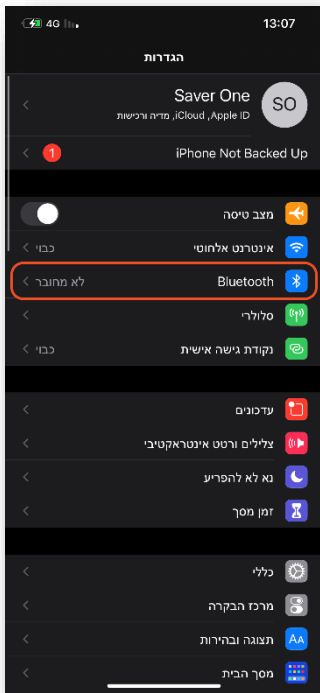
4G 13:07

הגדרות

SO Saver One
iCloud ,Apple ID, מדיה ורכישות

iPhone Not Backed Up 1

מצב טיסה
אינטרנט אלחוטי כבוי
Bluetooth לא מחובר
סלולרי
נקודת גישה אישית כבוי

עדכונים
צלילים ורטט אינטראקטיבי
נא לא להפריע
זמן מסך

כללי
מרכז הבקרה
תצוגה ובהירות
מסך הבית